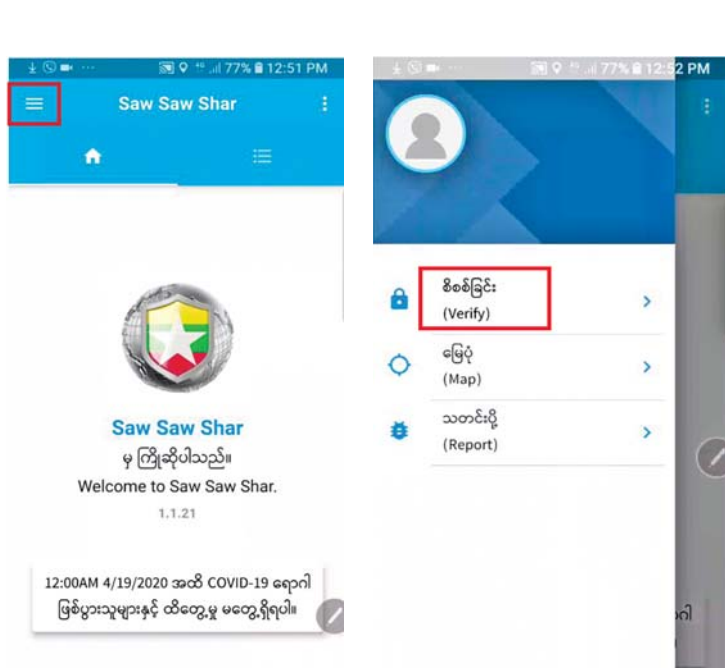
77% 12:51 PM

Saw Saw Shar

Saw Saw Shar
မှ ကြိုဆိုပါသည်။
Welcome to Saw Saw Shar.
1.1.21

12:00AM 4/19/2020 အထိ COVID-19 ရောဂါ ဖြစ်ပွားသူများနှင့် ထိတွေ့မှု မတွေ့ရှိရပါ။

77% 12:52 PM

စိစစ်ခြင်း
(Verify)

မြေပုံ
(Map)

သတင်းပို့
(Report)

ဂါ